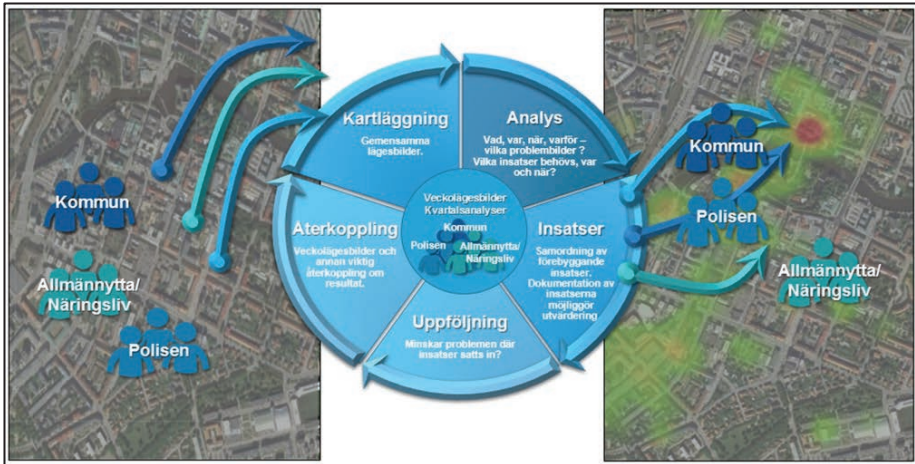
Kommun

Allmännytta/ Näringsliv

Polisen

Kartläggning

Gemensamma lägesbilder.

Analys

Vad, var, när, varför – vilka problembilder ? Vilka insatser behövs, var och när?

Insatser

Samordning av förebyggande insatser. Dokumentation av insatserna möjliggör utvärdering

Uppföljning

Minskar problemen där insatser satts in?

Återkoppling

Veckolägesbilder och annan viktig återkoppling om resultat.

Veckolägesbilder Kvartalsanalyser

Kommun

Polisen

Allmännytta/ Näringsliv

Kommun

Polisen

Allmännytta/ Näringsliv